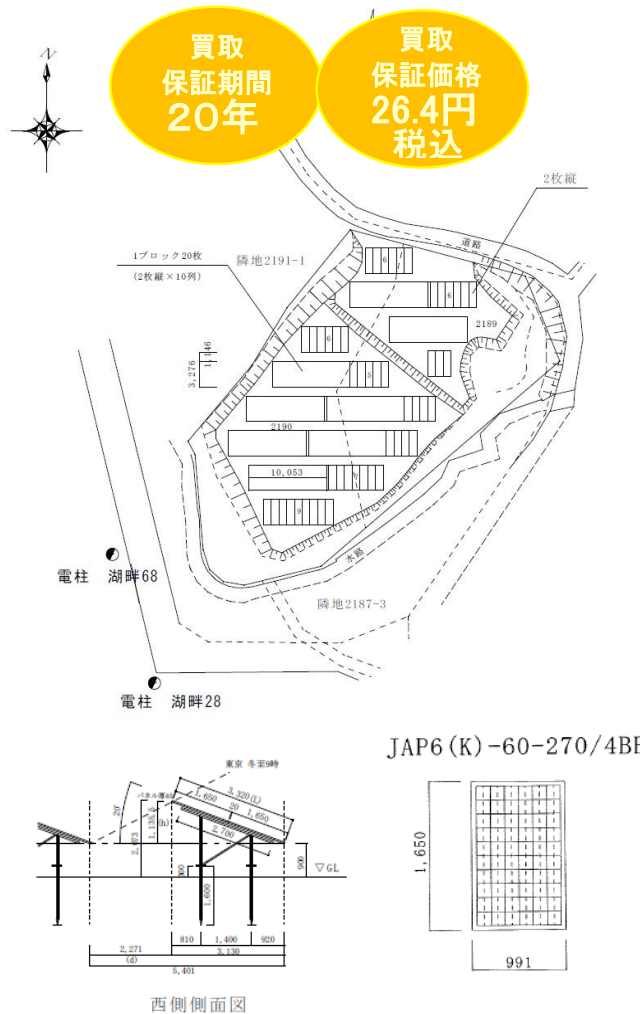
N

買取
保証期間
20年

買取
保証価格
26.4円
税込

2枚縦

道路

1ブロック20枚
(2枚縦×10列)

隣地2191-1

6

6

2189

6

3,276

1,346

6

2190

10,053

9

水路

隣地2187-3

電柱　湖畔68

電柱　湖畔28

JAP6(K)-60-270/4BB

東京 冬至9時

パネル厚40

3,320 (L)

1,650

20

1,650

2,700

20

1,138.5

(h)

2,473

900

1,600

900

▽GL

810

1,400

920

2,271

3,130

(d)

5,401

1,650

991

西側側面図